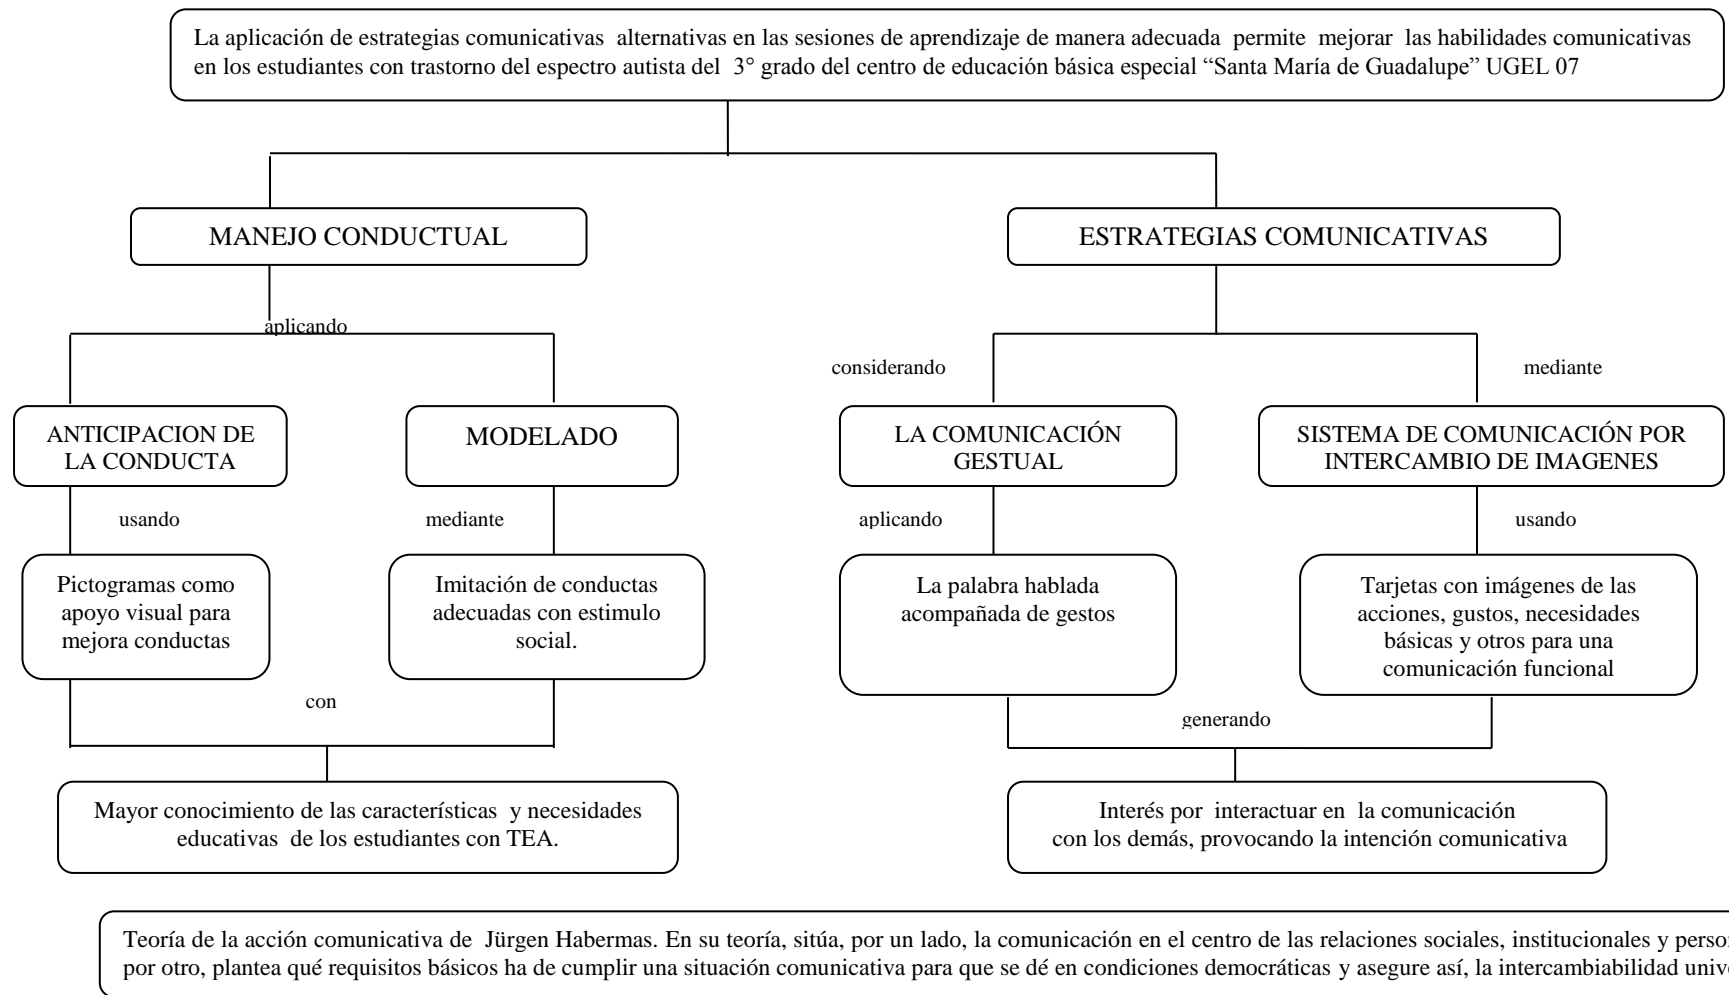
La aplicación de estrategias comunicativas alternativas en las sesiones de aprendizaje de manera adecuada permite mejorar las habilidades comunicativas en los estudiantes con trastorno del espectro autista del 3° grado del centro de educación básica especial "Santa María de Guadalupe" UGEL 07

MANEJO CONDUCTUAL

ESTRATEGIAS COMUNICATIVAS

aplicando

considerando

mediante

ANTICIPACION DE LA CONDUCTA

MODELADO

LA COMUNICACIÓN GESTUAL

SISTEMA DE COMUNICACIÓN POR INTERCAMBIO DE IMAGENES

usando

mediante

aplicando

usando

Pictogramas como apoyo visual para mejora conductas

Imitación de conductas adecuadas con estimulo social.

La palabra hablada acompañada de gestos

Tarjetas con imágenes de las acciones, gustos, necesidades básicas y otros para una comunicación funcional

con

generando

Mayor conocimiento de las características y necesidades educativas de los estudiantes con TEA.

Interés por interactuar en la comunicación con los demás, provocando la intención comunicativa

Teoría de la acción comunicativa de Jürgen Habermas. En su teoría, sitúa, por un lado, la comunicación en el centro de las relaciones sociales, institucionales y perso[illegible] por otro, plantea qué requisitos básicos ha de cumplir una situación comunicativa para que se dé en condiciones democráticas y asegure así, la intercambiabilidad univ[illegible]